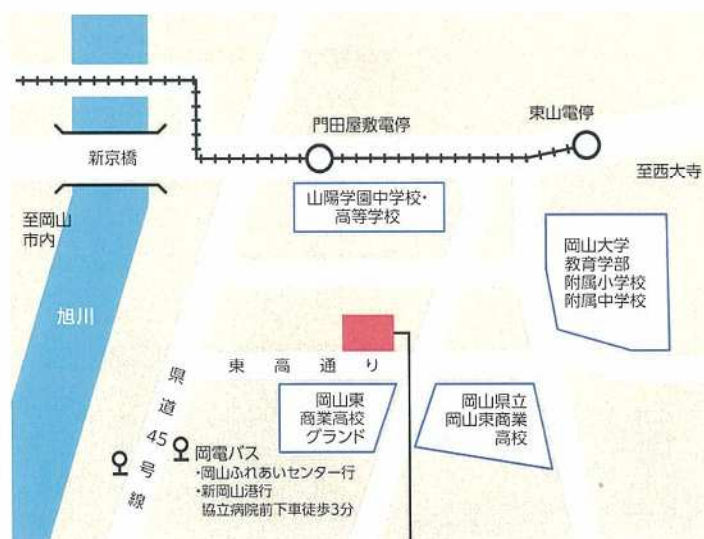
門田屋敷電停

東山電停

新京橋

至西大寺

山陽学園中学校・高等学校

至岡山市内

岡山大学
教育学部
附属小学校
附属中学校

旭川

東 高 通 り

県道45号線

岡山東商業高校グランド

岡山県立岡山東商業高校

岡電バス
・岡山ふれあいセンター行
・新岡山港行
協立病院前下車徒歩3分